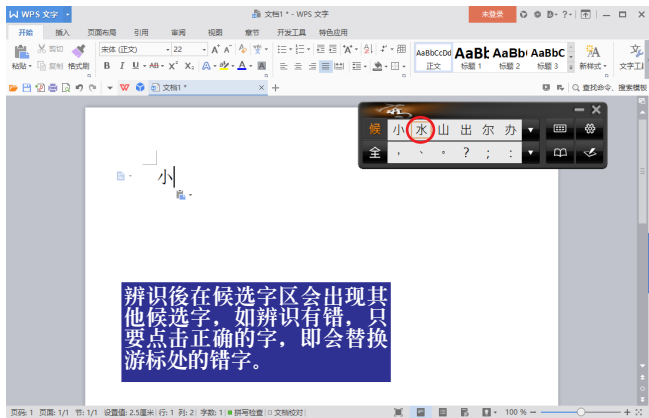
WPS 文字 · 文档1 * - WPS 文字 未登录

开始 插入 页面布局 引用 审阅 视图 章节 开发工具 特色应用

剪切 复制 格式刷 粘贴 宋体 (正文) 22 B I U AB X² X₂ A A

AaBbCcDd AaBl AaBb( AaBbC 正文 标题 1 标题 2 标题 3 新样式 文字工具

W 文档1 * × +

查找命令、搜索模板

候 小 水 山 出 尔 办
全 ， 、 。 ？ ； ：

小

辨识後在候选字区会出现其他候选字，如辨识有错，只要点击正确的字，即会替换游标处的错字。

页码：1 页面：1/1 节：1/1 设置值：2.5厘米 行：1 列：2 字数：1 拼写检查 文档校对 100 %